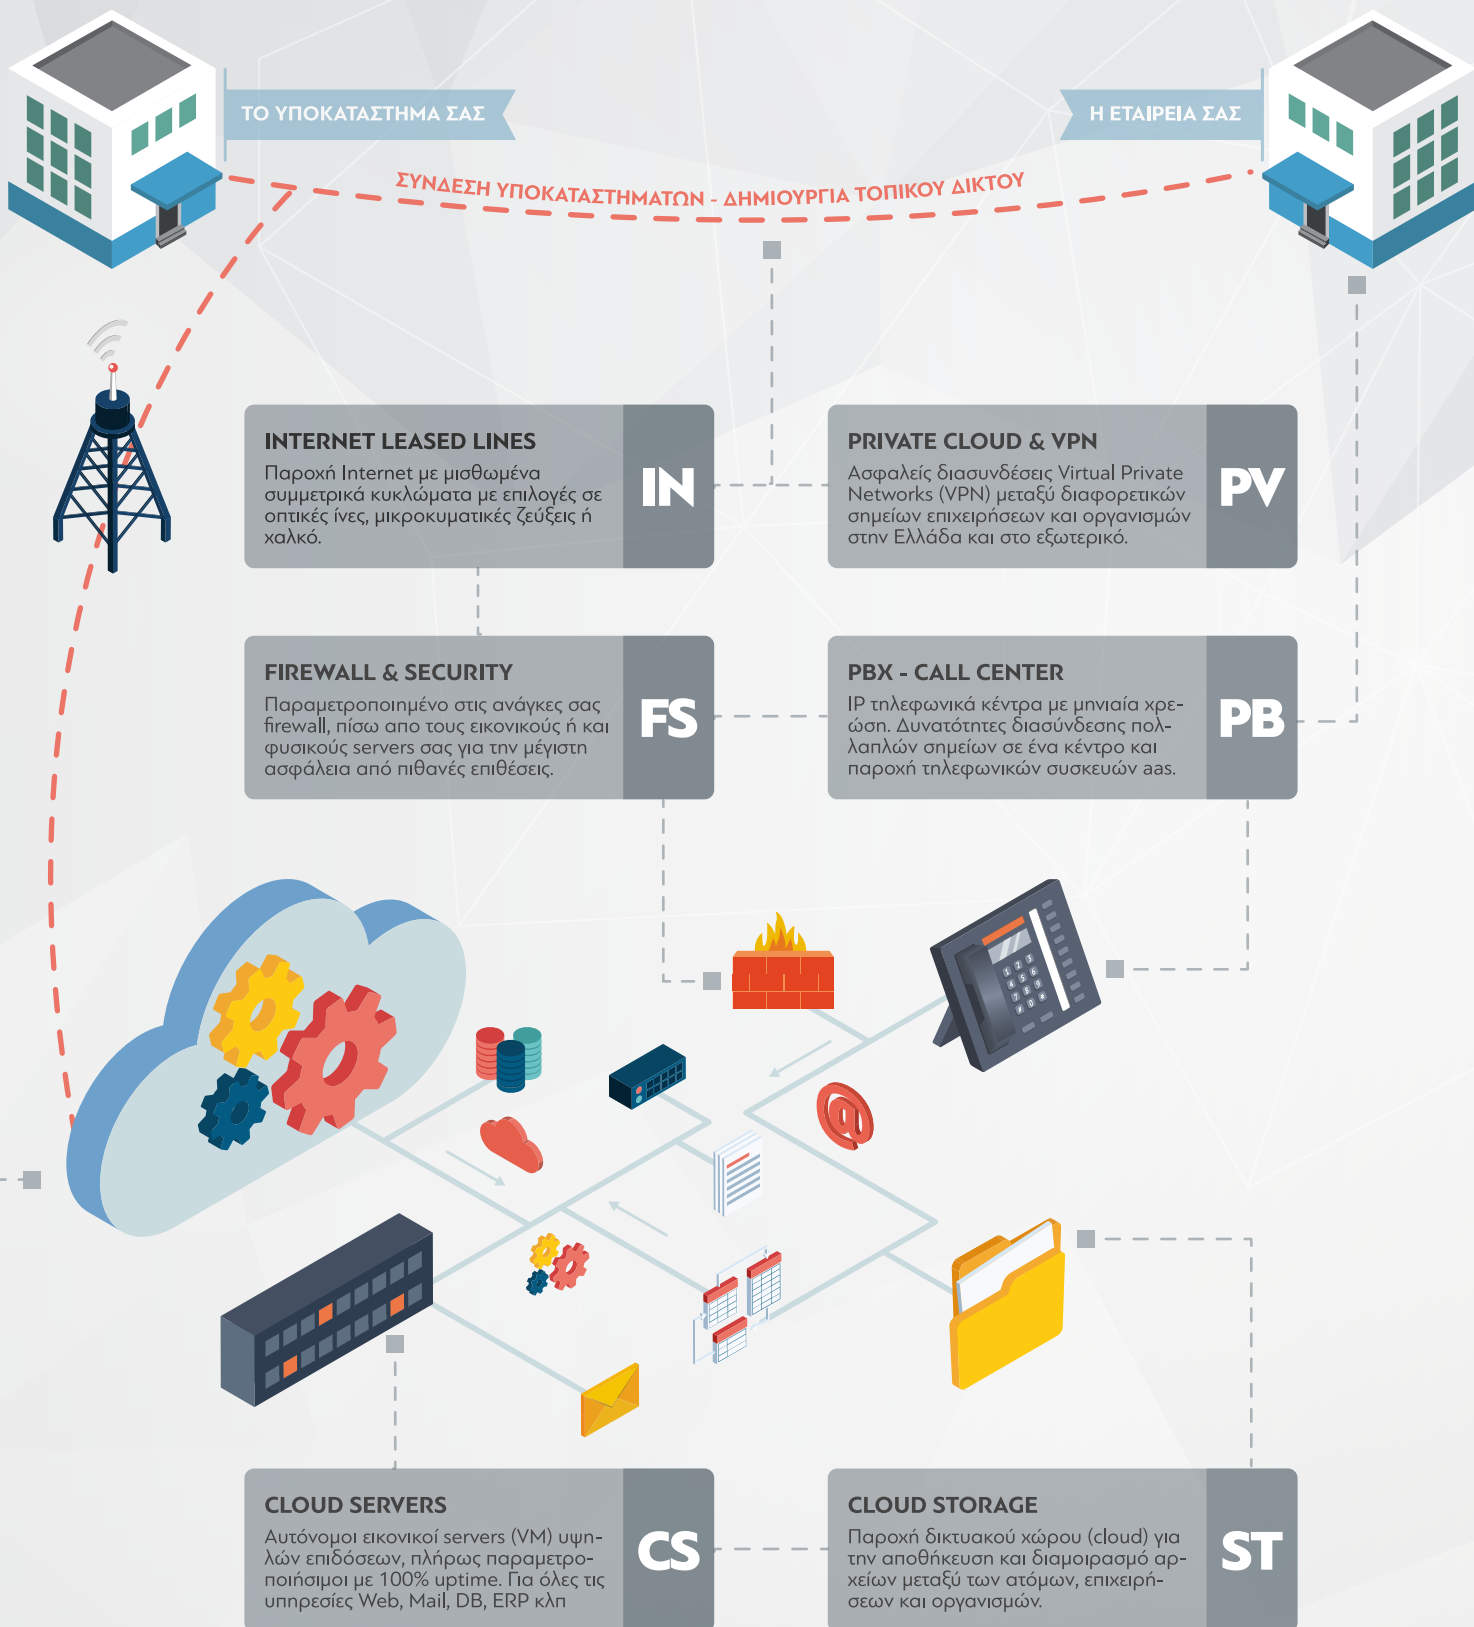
ΤΟ ΥΠΟΚΑΤΑΣΤΗΜΑ ΣΑΣ

Η ΕΤΑΙΡΕΙΑ ΣΑΣ

ΣΥΝΔΕΣΗ ΥΠΟΚΑΤΑΣΤΗΜΑΤΩΝ - ΔΗΜΙΟΥΡΓΙΑ ΤΟΠΙΚΟΥ ΔΙΚΤΟΥ

INTERNET LEASED LINES
Παροχή Internet με μισθωμένα συμμετρικά κυκλώματα με επιλογές σε οπτικές ίνες, μικροκυματικές ζεύξεις ή χαλκό.
IN

PRIVATE CLOUD & VPN
Ασφαλείς διασυνδέσεις Virtual Private Networks (VPN) μεταξύ διαφορετικών σημείων επιχειρήσεων και οργανισμών στην Ελλάδα και στο εξωτερικό.
PV

FIREWALL & SECURITY
Παραμετροποιημένο στις ανάγκες σας firewall, πίσω απο τους εικονικούς ή και φυσικούς servers σας για την μέγιστη ασφάλεια από πιθανές επιθέσεις.
FS

PBX - CALL CENTER
IP τηλεφωνικά κέντρα με μηνιαία χρεώση. Δυνατότητες διασύνδεσης πολλαπλών σημείων σε ένα κέντρο και παροχή τηλεφωνικών συσκευών aas.
PB

CLOUD SERVERS
Αυτόνομοι εικονικοί servers (VM) υψηλών επιδόσεων, πλήρως παραμετροποιήσιμοι με 100% uptime. Για όλες τις υπηρεσίες Web, Mail, DB, ERP κλπ
CS

CLOUD STORAGE
Παροχή δικτυακού χώρου (cloud) για την αποθήκευση και διαμοιρασμό αρχείων μεταξύ των ατόμων, επιχειρήσεων και οργανισμών.
ST